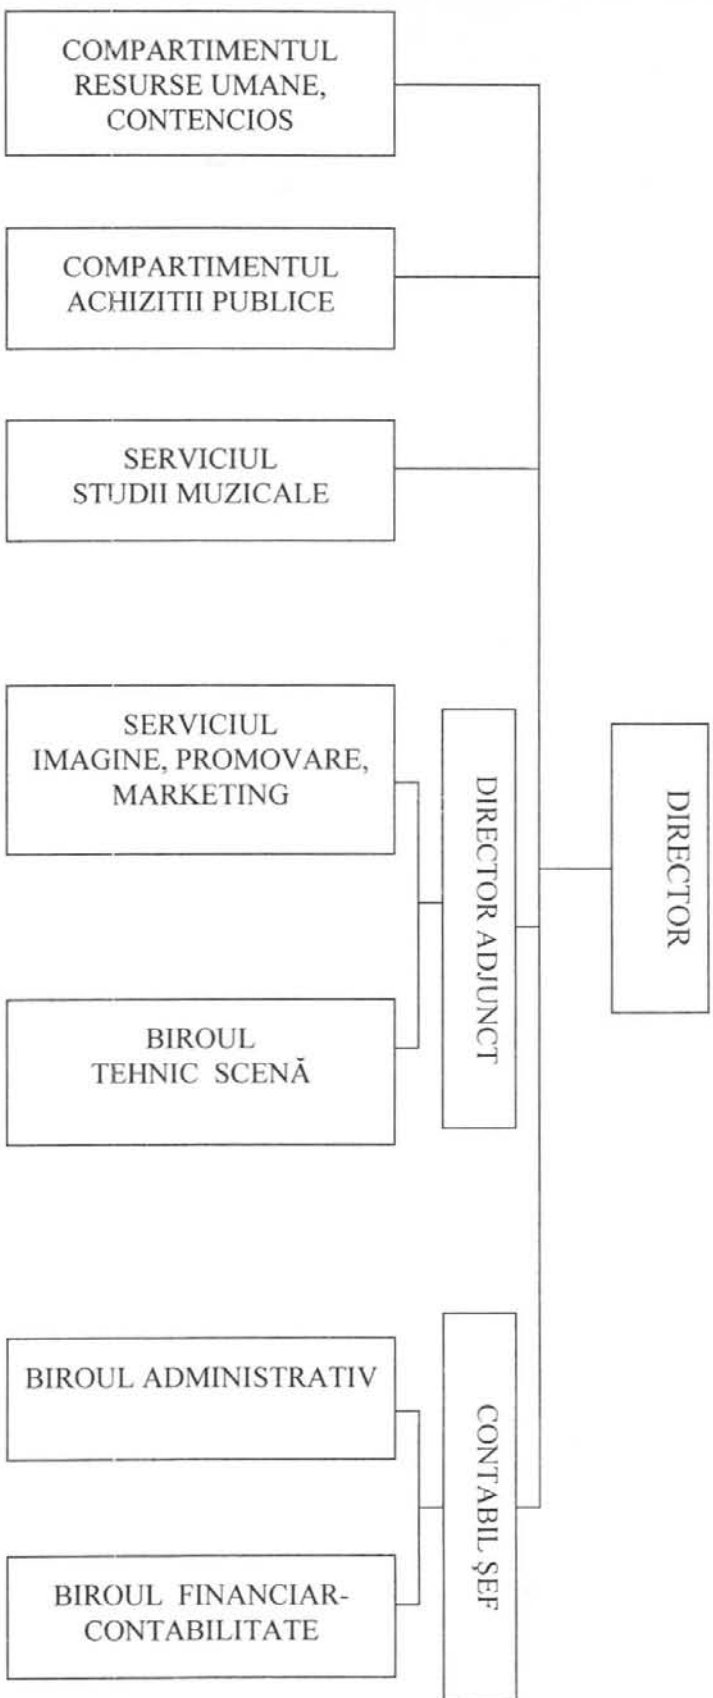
COMPARTIMENTUL RESURSE UMANE, CONTENCIOS

COMPARTIMENTUL ACHIZITII PUBLICE

SERVICIUL STUDII MUZICALE

SERVICIUL IMAGINE, PROMOVARE, MARKETING

BIROUL TEHNIC SCENĂ

DIRECTOR ADJUNCT

DIRECTOR

BIROUL ADMINISTRATIV

BIROUL FINANCIAR-CONTABILITATE

CONTABIL ŞEF